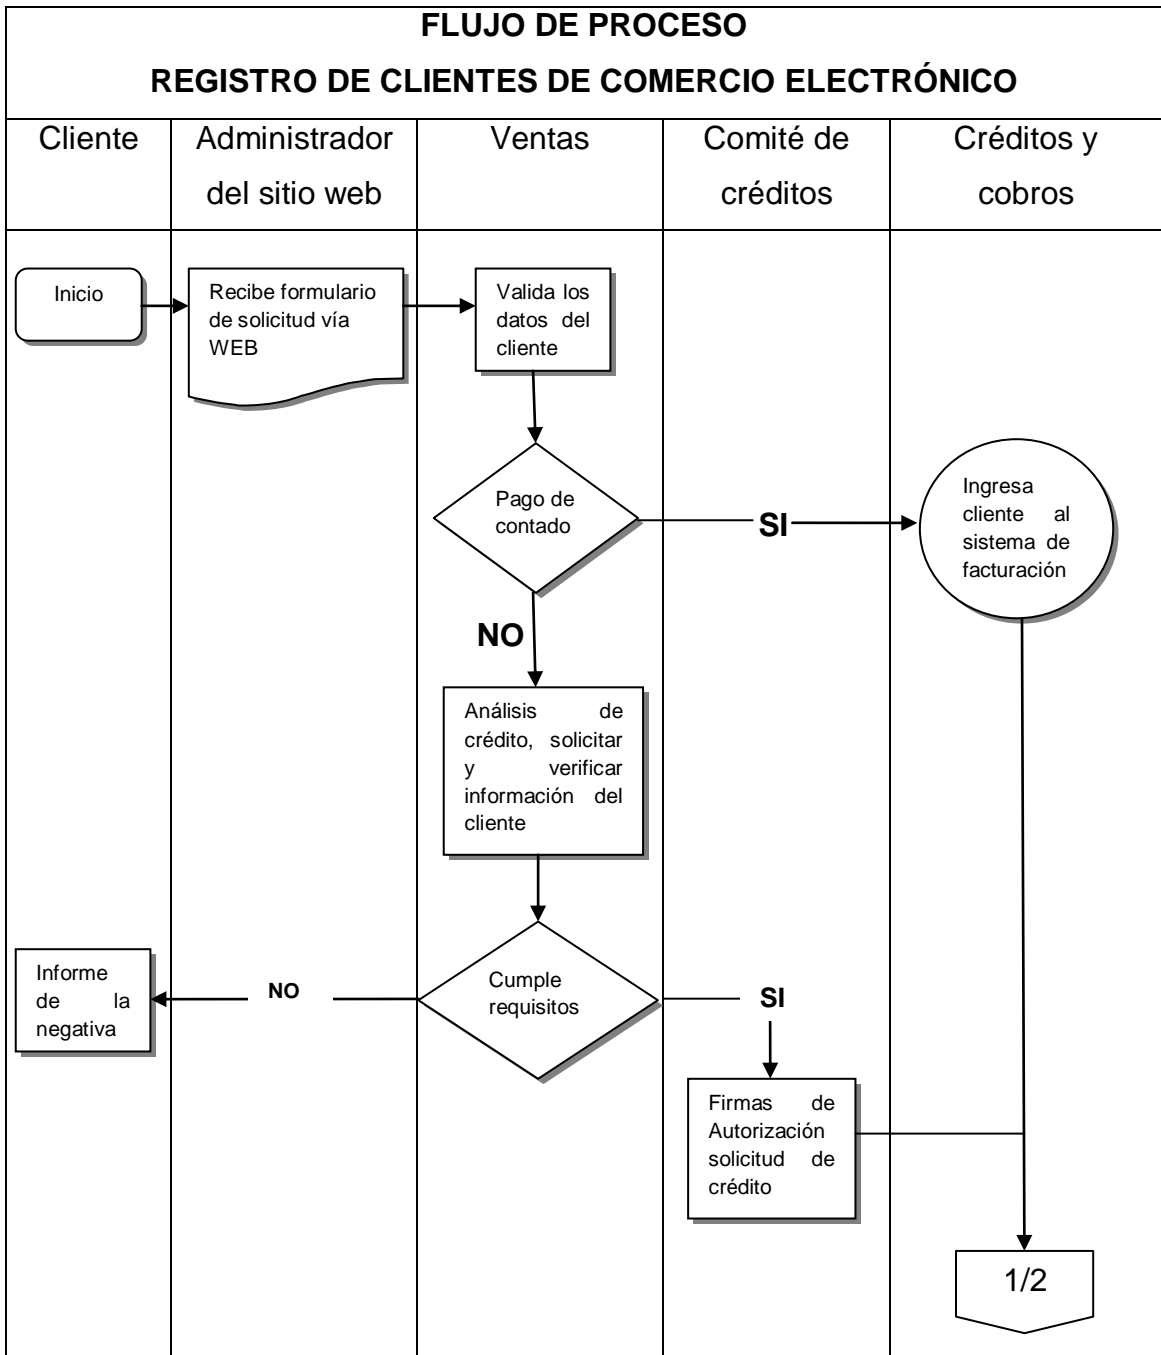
FLUJO DE PROCESO
REGISTRO DE CLIENTES DE COMERCIO ELECTRÓNICO

| Cliente | Administrador del sitio web | Ventas | Comité de créditos | Créditos y cobros |
|---|---|---|---|---|

Inicio

Recibe formulario de solicitud vía WEB

Valida los datos del cliente

Pago de contado

SI

Ingresa cliente al sistema de facturación

NO

Análisis de crédito, solicitar y verificar información del cliente

Cumple requisitos

NO

Informe de la negativa

SI

Firmas de Autorización solicitud de crédito

1/2